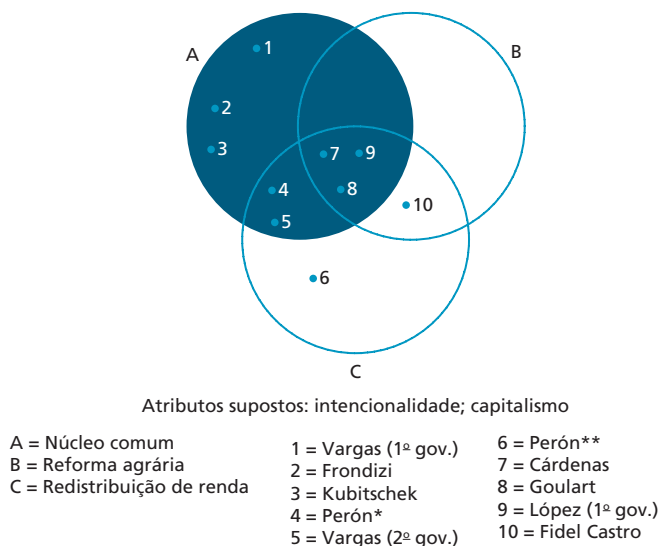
A

B

C

1

2

3

7

9

4

8

10

5

6

Atributos supostos: intencionalidade; capitalismo

A = Núcleo comum
B = Reforma agrária
C = Redistribuição de renda

1 = Vargas (1º gov.)
2 = Frondizi
3 = Kubitschek
4 = Perón*
5 = Vargas (2º gov.)

6 = Perón**
7 = Cárdenas
8 = Goulart
9 = López (1º gov.)
10 = Fidel Castro